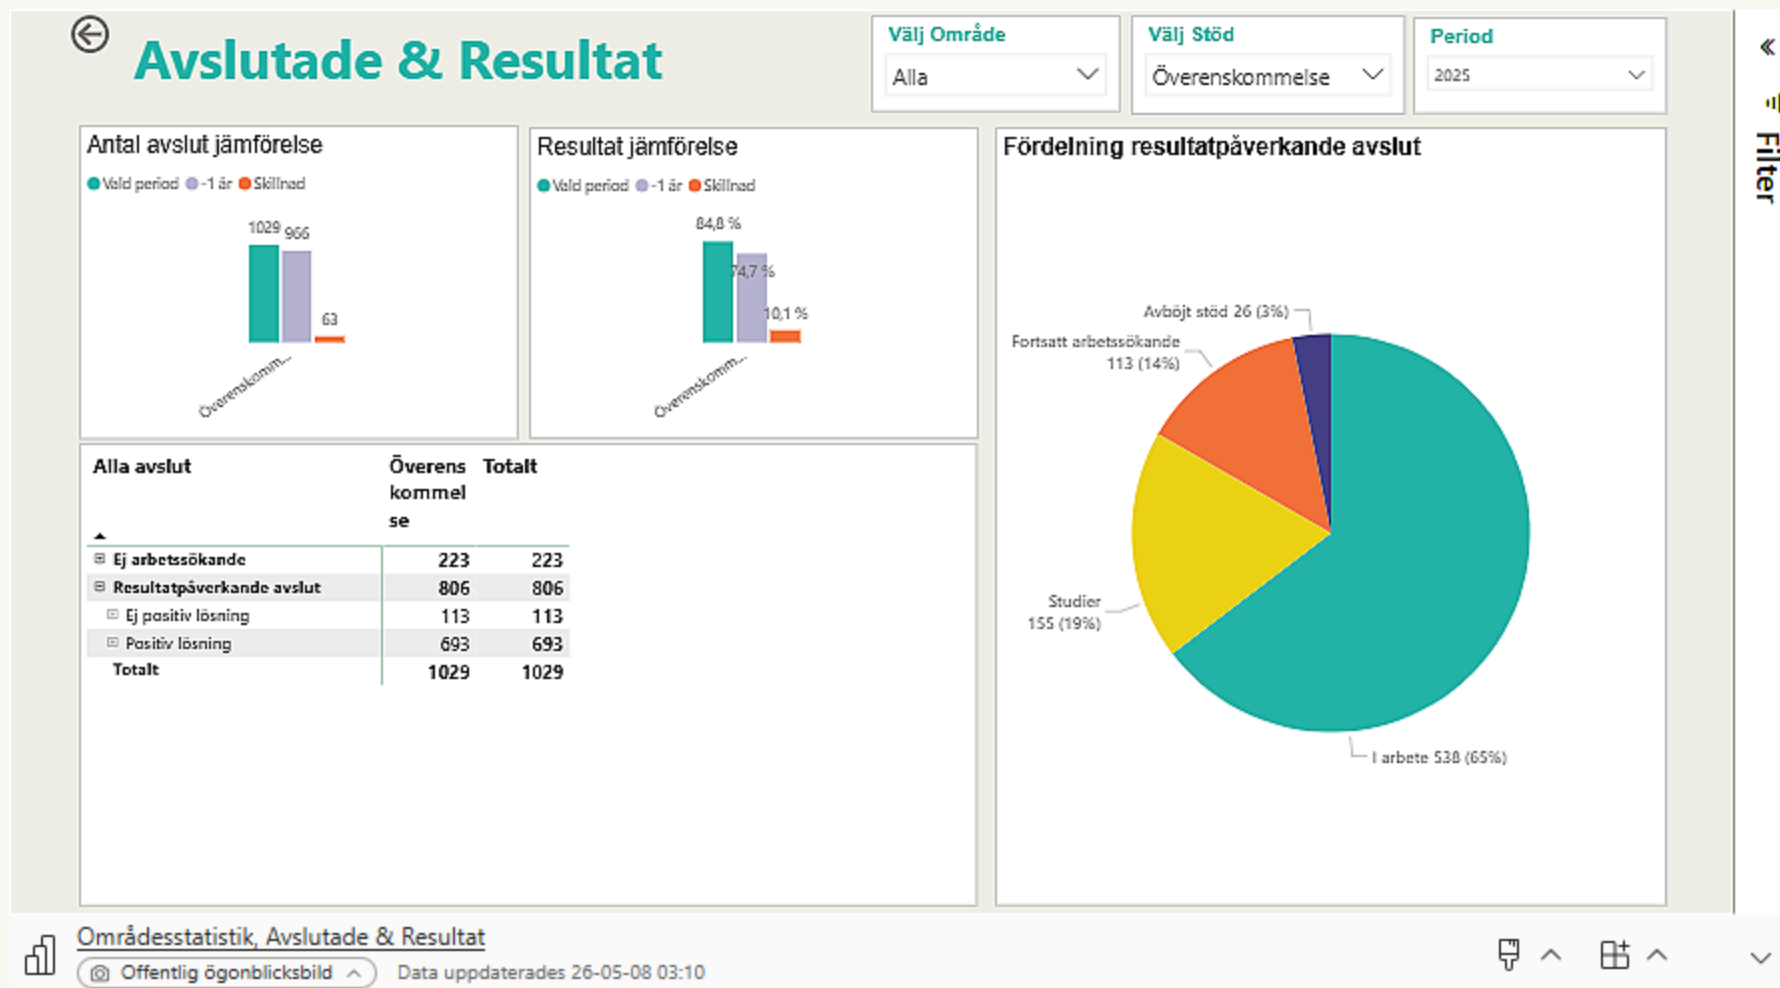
Avslutade & Resultat

Välj Område
Alla

Välj Stöd
Överenskommelse

Period
2025

Filter

Antal avslut jämförelse
Vald period -1 år Skillnad
1029 966 63
Överenskomm...

Resultat jämförelse
Vald period -1 år Skillnad
84,8 % 74,7 % 10,1 %
Överenskomm...

Fördelning resultatpåverkande avslut
Avböjt stöd 26 (3%)
Fortsatt arbetssökande 113 (14%)
Studier 155 (19%)
I arbete 538 (65%)

| Alla avslut | Överenskommelse | Totalt |
|---|---|---|
| Ej arbetssökande | 223 | 223 |
| Resultatpåverkande avslut | 806 | 806 |
| Ej positiv lösning | 113 | 113 |
| Positiv lösning | 693 | 693 |
| Totalt | 1029 | 1029 |

Områdesstatistik, Avslutade & Resultat
Offentlig ögonblicksbild
Data uppdaterades 26-05-08 03:10